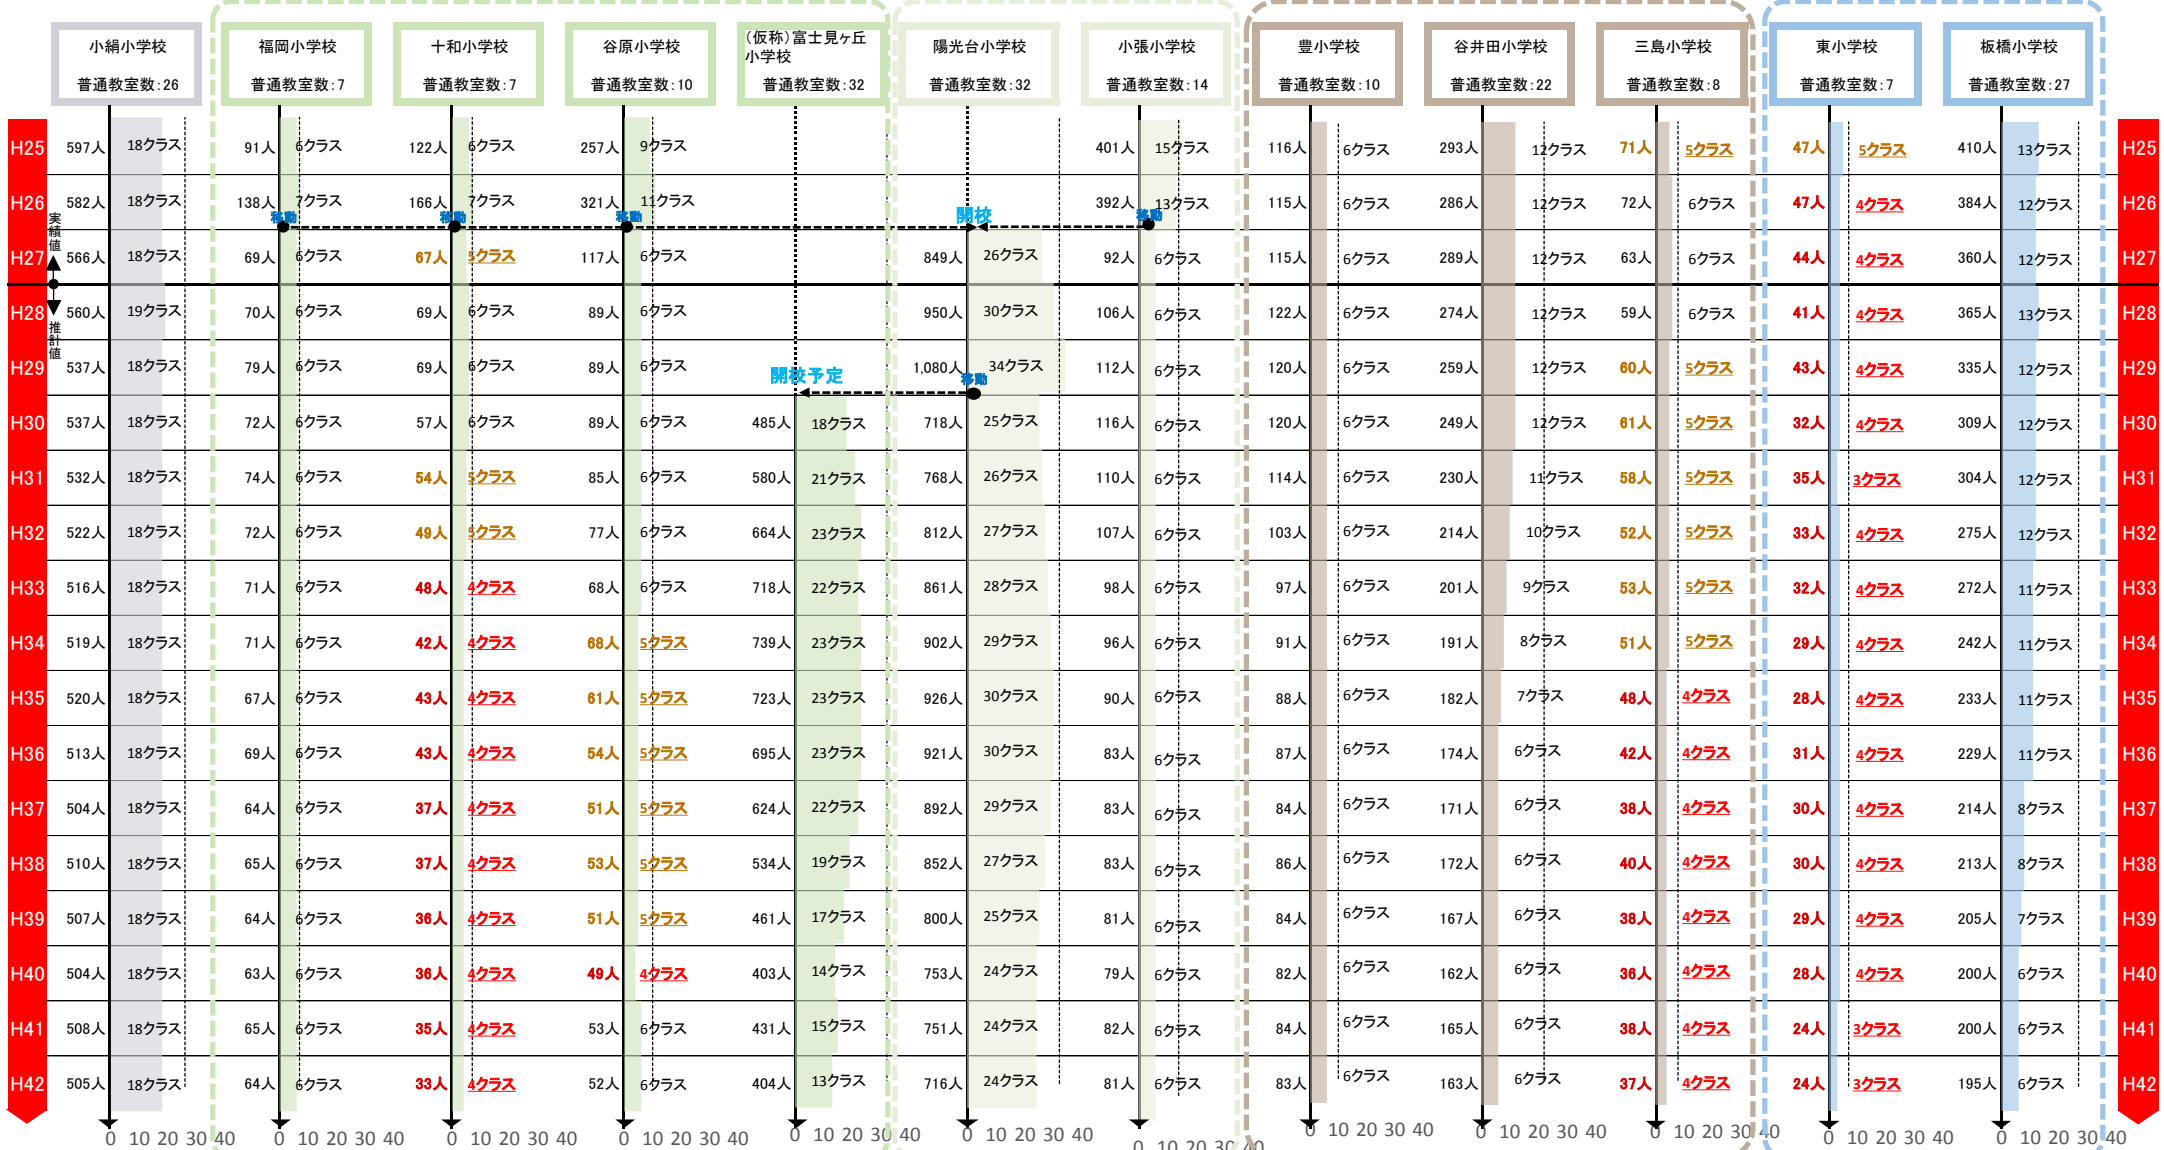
小絹小学校 普通教室数:26
福岡小学校 普通教室数:7
十和小学校 普通教室数:7
谷原小学校 普通教室数:10
(仮称)富士見ヶ丘小学校 普通教室数:32
陽光台小学校 普通教室数:32
小張小学校 普通教室数:14
豊小学校 普通教室数:10
谷井田小学校 普通教室数:22
三島小学校 普通教室数:8
東小学校 普通教室数:7
板橋小学校 普通教室数:27

| | 小絹 | | 福岡 | | 十和 | | 谷原 | | 富士見ヶ丘 | | 陽光台 | | 小張 | | 豊 | | 谷井田 | | 三島 | | 東 | | 板橋 | | |
|---|---|---|---|---|---|---|---|---|---|---|---|---|---|---|---|---|---|---|---|---|---|---|---|---|---|
| H25 | 597人 | 18クラス | 91人 | 6クラス | 122人 | 6クラス | 257人 | 9クラス | | | | | 401人 | 15クラス | 116人 | 6クラス | 293人 | 12クラス | 71人 | 5クラス | 47人 | 5クラス | 410人 | 13クラス | H25 |
| H26 | 582人 | 18クラス | 138人 | 7クラス | 166人 | 7クラス | 321人 | 11クラス | | | | | 392人 | 13クラス | 115人 | 6クラス | 286人 | 12クラス | 72人 | 6クラス | 47人 | 4クラス | 384人 | 12クラス | H26 |
| H27 | 566人 | 18クラス | 69人 | 6クラス | 67人 | 5クラス | 117人 | 6クラス | | | 849人 | 26クラス | 92人 | 6クラス | 115人 | 6クラス | 289人 | 12クラス | 63人 | 6クラス | 44人 | 4クラス | 360人 | 12クラス | H27 |
| H28 | 560人 | 19クラス | 70人 | 6クラス | 69人 | 6クラス | 89人 | 6クラス | | | 950人 | 30クラス | 106人 | 6クラス | 122人 | 6クラス | 274人 | 12クラス | 59人 | 6クラス | 41人 | 4クラス | 365人 | 13クラス | H28 |
| H29 | 537人 | 18クラス | 79人 | 6クラス | 69人 | 6クラス | 89人 | 6クラス | | | 1,080人 | 34クラス | 112人 | 6クラス | 120人 | 6クラス | 259人 | 12クラス | 60人 | 5クラス | 43人 | 4クラス | 335人 | 12クラス | H29 |
| H30 | 537人 | 18クラス | 72人 | 6クラス | 57人 | 6クラス | 89人 | 6クラス | 485人 | 18クラス | 718人 | 25クラス | 116人 | 6クラス | 120人 | 6クラス | 249人 | 12クラス | 61人 | 5クラス | 32人 | 4クラス | 309人 | 12クラス | H30 |
| H31 | 532人 | 18クラス | 74人 | 6クラス | 54人 | 5クラス | 85人 | 6クラス | 580人 | 21クラス | 768人 | 26クラス | 110人 | 6クラス | 114人 | 6クラス | 230人 | 11クラス | 58人 | 5クラス | 35人 | 3クラス | 304人 | 12クラス | H31 |
| H32 | 522人 | 18クラス | 72人 | 6クラス | 49人 | 5クラス | 77人 | 6クラス | 664人 | 23クラス | 812人 | 27クラス | 107人 | 6クラス | 103人 | 6クラス | 214人 | 10クラス | 52人 | 5クラス | 33人 | 4クラス | 275人 | 12クラス | H32 |
| H33 | 516人 | 18クラス | 71人 | 6クラス | 48人 | 4クラス | 68人 | 6クラス | 718人 | 22クラス | 861人 | 28クラス | 98人 | 6クラス | 97人 | 6クラス | 201人 | 9クラス | 53人 | 5クラス | 32人 | 4クラス | 272人 | 11クラス | H33 |
| H34 | 519人 | 18クラス | 71人 | 6クラス | 42人 | 4クラス | 68人 | 5クラス | 739人 | 23クラス | 902人 | 29クラス | 96人 | 6クラス | 91人 | 6クラス | 191人 | 8クラス | 51人 | 5クラス | 29人 | 4クラス | 242人 | 11クラス | H34 |
| H35 | 520人 | 18クラス | 67人 | 6クラス | 43人 | 4クラス | 61人 | 5クラス | 723人 | 23クラス | 926人 | 30クラス | 90人 | 6クラス | 88人 | 6クラス | 182人 | 7クラス | 48人 | 4クラス | 28人 | 4クラス | 233人 | 11クラス | H35 |
| H36 | 513人 | 18クラス | 69人 | 6クラス | 43人 | 4クラス | 54人 | 5クラス | 695人 | 23クラス | 921人 | 30クラス | 83人 | 6クラス | 87人 | 6クラス | 174人 | 6クラス | 42人 | 4クラス | 31人 | 4クラス | 229人 | 11クラス | H36 |
| H37 | 504人 | 18クラス | 64人 | 6クラス | 37人 | 4クラス | 51人 | 5クラス | 624人 | 22クラス | 892人 | 29クラス | 83人 | 6クラス | 84人 | 6クラス | 171人 | 6クラス | 38人 | 4クラス | 30人 | 4クラス | 214人 | 8クラス | H37 |
| H38 | 510人 | 18クラス | 65人 | 6クラス | 37人 | 4クラス | 53人 | 5クラス | 534人 | 19クラス | 852人 | 27クラス | 83人 | 6クラス | 86人 | 6クラス | 172人 | 6クラス | 40人 | 4クラス | 30人 | 4クラス | 213人 | 8クラス | H38 |
| H39 | 507人 | 18クラス | 64人 | 6クラス | 36人 | 4クラス | 51人 | 5クラス | 461人 | 17クラス | 800人 | 25クラス | 81人 | 6クラス | 84人 | 6クラス | 167人 | 6クラス | 38人 | 4クラス | 29人 | 4クラス | 205人 | 7クラス | H39 |
| H40 | 504人 | 18クラス | 63人 | 6クラス | 36人 | 4クラス | 49人 | 4クラス | 403人 | 14クラス | 753人 | 24クラス | 79人 | 6クラス | 82人 | 6クラス | 162人 | 6クラス | 36人 | 4クラス | 28人 | 4クラス | 200人 | 6クラス | H40 |
| H41 | 508人 | 18クラス | 65人 | 6クラス | 35人 | 4クラス | 53人 | 6クラス | 431人 | 15クラス | 751人 | 24クラス | 82人 | 6クラス | 84人 | 6クラス | 165人 | 6クラス | 38人 | 4クラス | 24人 | 3クラス | 200人 | 6クラス | H41 |
| H42 | 505人 | 18クラス | 64人 | 6クラス | 33人 | 4クラス | 52人 | 6クラス | 404人 | 13クラス | 716人 | 24クラス | 81人 | 6クラス | 83人 | 6クラス | 163人 | 6クラス | 37人 | 4クラス | 24人 | 3クラス | 195人 | 6クラス | H42 |

実績値
推計値
移動 移動 移動 開校 移動
開校予定 移動

0 10 20 30 40 0 10 20 30 40 0 10 20 30 40 0 10 20 30 40 0 10 20 30 40 0 10 20 30 40 0 10 20 30 40 0 10 20 30 40 0 10 20 30 40 0 10 20 30 40 0 10 20 30 40 0 10 20 30 40